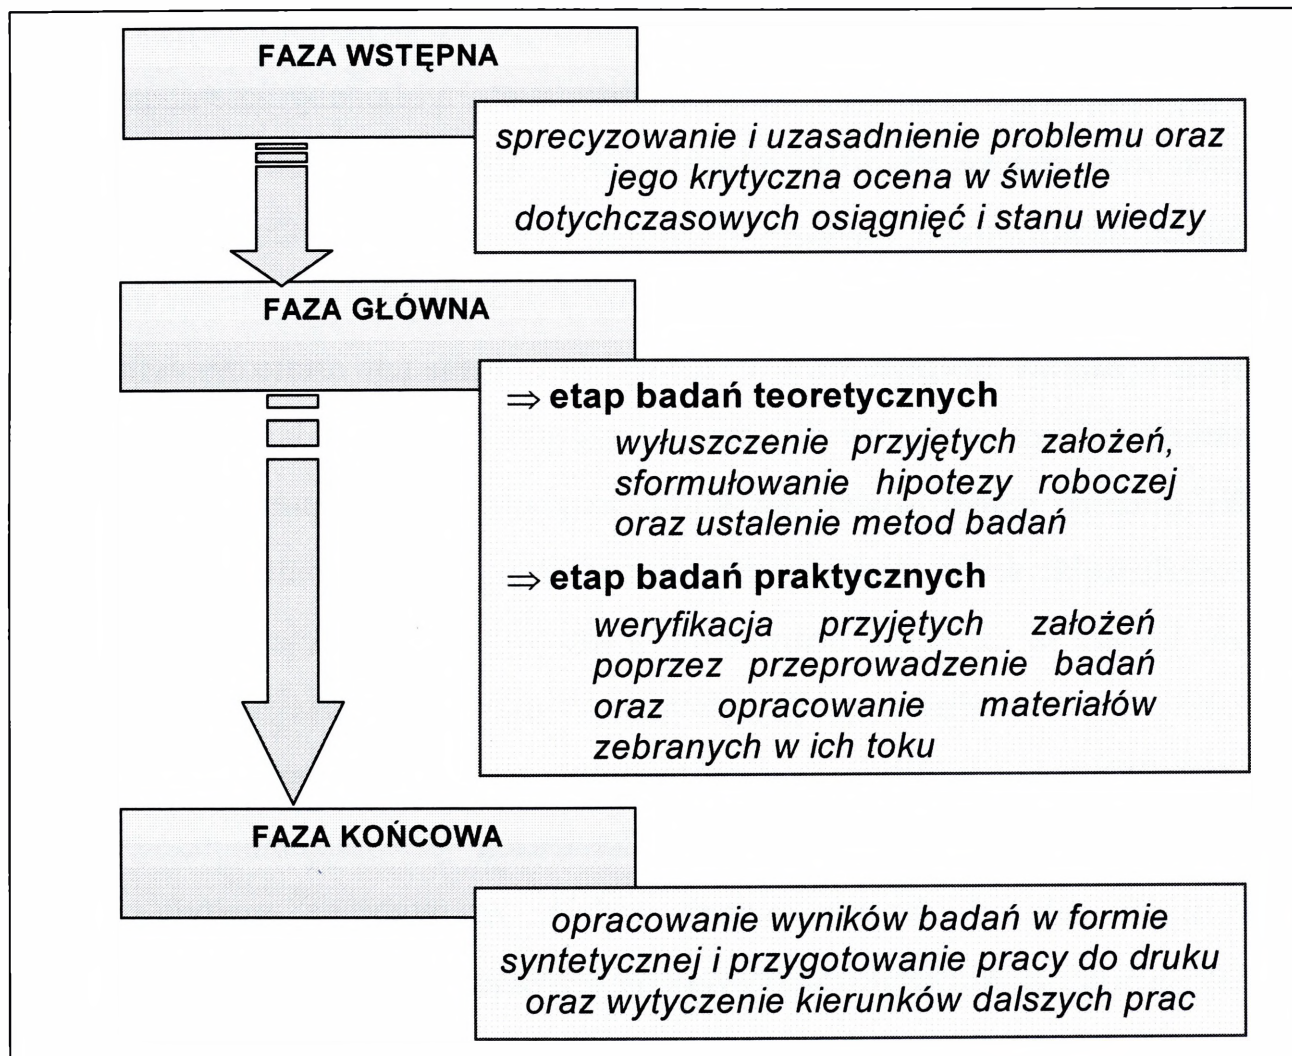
FAZA WSTĘPNA

sprecyzowanie i uzasadnienie problemu oraz jego krytyczna ocena w świetle dotychczasowych osiągnięć i stanu wiedzy

FAZA GŁÓWNA

$\Rightarrow$ etap badań teoretycznych

wyłuszczenie przyjętych założeń, sformułowanie hipotezy roboczej oraz ustalenie metod badań

$\Rightarrow$ etap badań praktycznych

weryfikacja przyjętych założeń poprzez przeprowadzenie badań oraz opracowanie materiałów zebranych w ich toku

FAZA KOŃCOWA

opracowanie wyników badań w formie syntetycznej i przygotowanie pracy do druku oraz wytyczenie kierunków dalszych prac